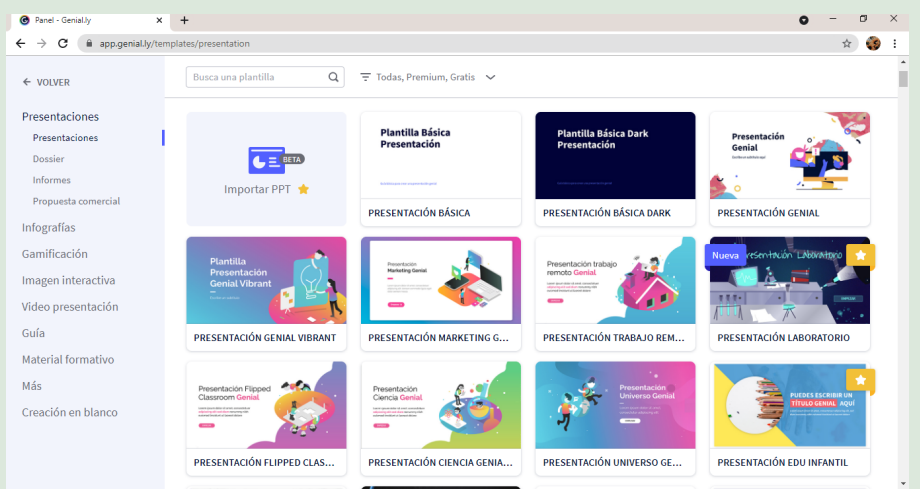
Panel - Genial.ly

app.genial.ly/templates/presentation

← VOLVER

Presentaciones
Presentaciones
Dossier
Informes
Propuesta comercial
Infografías
Gamificación
Imagen interactiva
Video presentación
Guía
Material formativo
Más
Creación en blanco

Busca una plantilla

Todas, Premium, Gratis

BETA
Importar PPT

Plantilla Básica Presentación
PRESENTACIÓN BÁSICA

Plantilla Básica Dark Presentación
PRESENTACIÓN BÁSICA DARK

Presentación Genial
PRESENTACIÓN GENIAL

Plantilla Presentación Genial Vibrant
PRESENTACIÓN GENIAL VIBRANT

Presentación Marketing Genial
PRESENTACIÓN MARKETING G...

Presentación trabajo remoto Genial
PRESENTACIÓN TRABAJO REM...

Nueva
Presentación Laboratorio
PRESENTACIÓN LABORATORIO

Presentación Flipped Classroom Genial
PRESENTACIÓN FLIPPED CLAS...

Presentación Ciencia Genial
PRESENTACIÓN CIENCIA GENIA...

Presentación Universo Genial
PRESENTACIÓN UNIVERSO GE...

PUEDES ESCRIBIR UN TÍTULO GENIAL AQUÍ
PRESENTACIÓN EDU INFANTIL